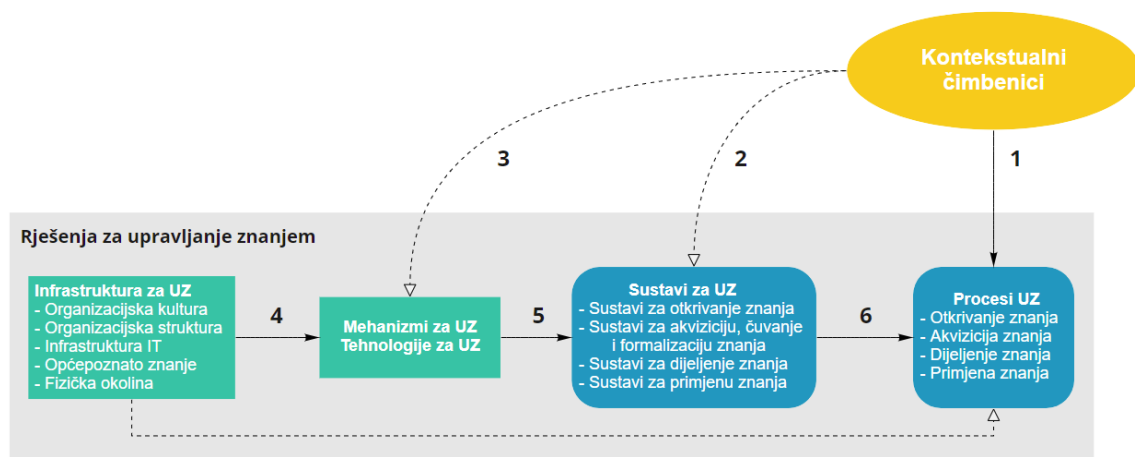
Kontekstualni čimbenici

3

2

1

Rješenja za upravljanje znanjem

Infrastruktura za UZ
- Organizacijska kultura
- Organizacijska struktura
- Infrastruktura IT
- Općepoznato znanje
- Fizička okolina

4

Mehanizmi za UZ
Tehnologije za UZ

5

Sustavi za UZ
- Sustavi za otkrivanje znanja
- Sustavi za akviziciju, čuvanje i formalizaciju znanja
- Sustavi za dijeljenje znanja
- Sustavi za primjenu znanja

6

Procesi UZ
- Otkrivanje znanja
- Akvizicija znanja
- Dijeljenje znanja
- Primjena znanja